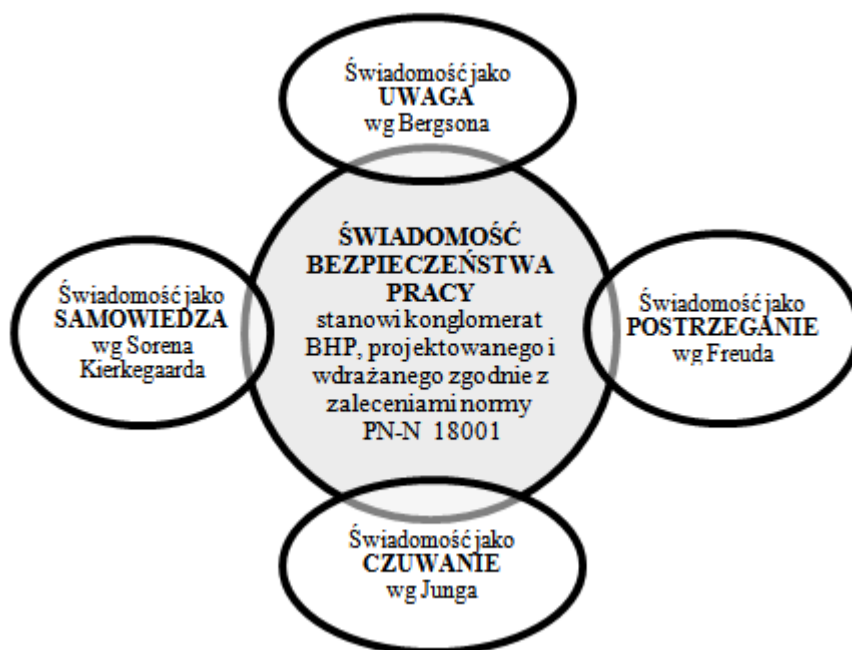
Świadomość jako
UWAGA
wg Bergsona

Świadomość jako
SAMOWIEDZA
wg Sorena
Kierkegaarda

ŚWIADOMOŚĆ
BEZPIECZEŃSTWA
PRACY
stanowi konglomerat
BHP, projektowanego i
wdrażanego zgodnie z
zaleceniami normy
PN-N 18001

Świadomość jako
POSTRZEGANIE
wg Freuda

Świadomość jako
CZUWANIE
wg Junga